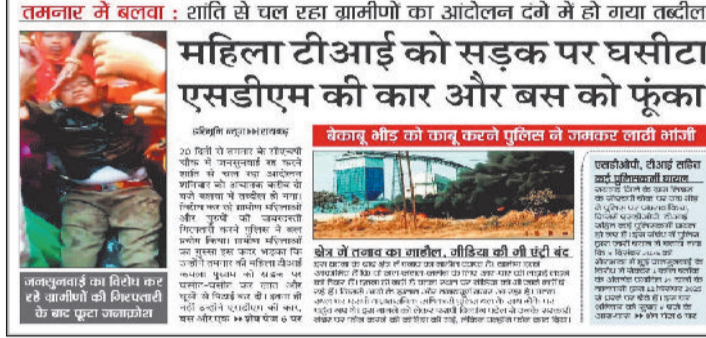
तमनार में बलवा : शांति से चल रहा ग्रामीणों का आंदोलन दंगे में हो गया तब्दील

महिला टीआई को सड़क पर घसीटा
एसडीएम की कार और बस को फूंका

बेकाबू भीड़ को काबू करने पुलिस ने जमकर लाठी भांजी

हरिभूमि न्यूज़ ▸▸ रायगढ़

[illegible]

जनसुनवाई का विरोध कर रहे ग्रामीणों की गिरफ्तारी के बाद फूटा जनाक्रोश

क्षेत्र में तनाव का माहौल, मीडिया की भी एंट्री बंद

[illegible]

एसडीओपी, टीआई सहित कई पुलिसकर्मी घायल

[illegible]